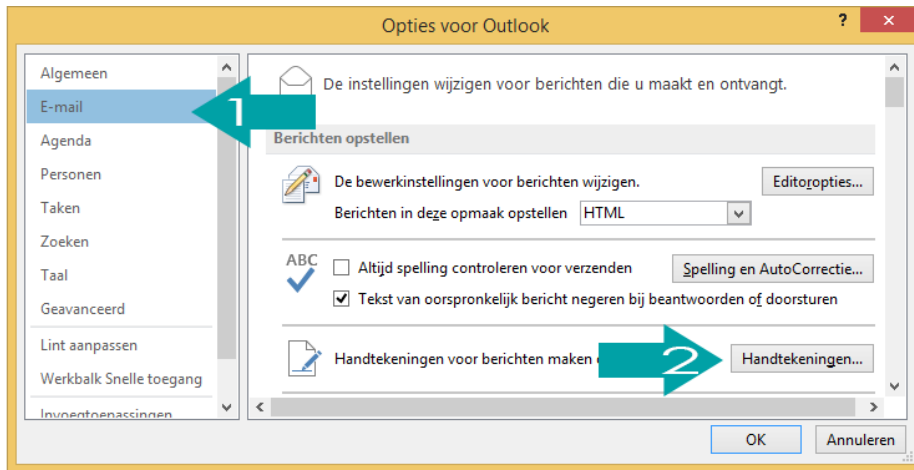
Opties voor Outlook

?

Algemeen
E-mail
Agenda
Personen
Taken
Zoeken
Taal
Geavanceerd
Lint aanpassen
Werkbalk Snelle toegang
Invoegtoepassingen

1

De instellingen wijzigen voor berichten die u maakt en ontvangt.

Berichten opstellen

De bewerkinstellingen voor berichten wijzigen.

Editoropties...

Berichten in deze opmaak opstellen HTML

ABC

Altijd spelling controleren voor verzenden

Spelling en AutoCorrectie...

Tekst van oorspronkelijk bericht negeren bij beantwoorden of doorsturen

Handtekeningen voor berichten maken of

2

Handtekeningen...

OK

Annuleren